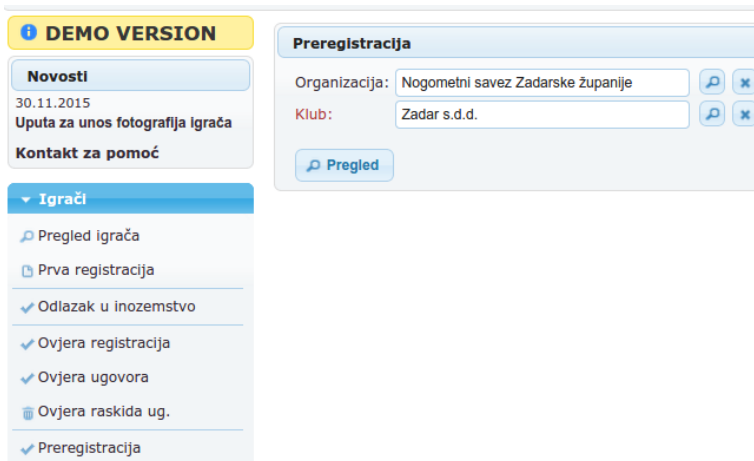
DEMO VERSION

Novosti

30.11.2015

Uputa za unos fotografija igrača

Kontakt za pomoć

Igrači

Pregled igrača

Prva registracija

Odlazak u inozemstvo

Ovjera registracija

Ovjera ugovora

Ovjera raskida ug.

Preregistracija

Preregistracija

Organizacija: Nogometni savez Zadarske županije

Klub: Zadar s.d.d.

Pregled